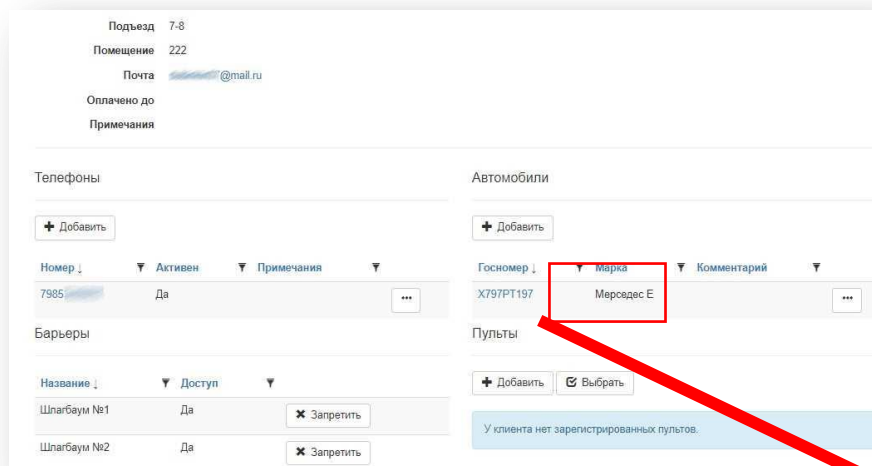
Подъезд 7-8
Помещение 222
Почта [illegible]@mail.ru
Оплачено до
Примечания

Телефоны

+ Добавить

| Номер ↓ | Активен | Примечания | |
|---|---|---|---|
| 7985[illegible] | Да | | ••• |

Барьеры

| Название ↓ | Доступ | |
|---|---|---|
| Шлагбаум №1 | Да | ✖ Запретить |
| Шлагбаум №2 | Да | ✖ Запретить |

Автомобили

+ Добавить

| Госномер ↓ | Марка | Комментарий | |
|---|---|---|---|
| X797PT197 | Мерседес Е | | ••• |

Пульты

+ Добавить ☑ Выбрать

У клиента нет зарегистрированных пультов.